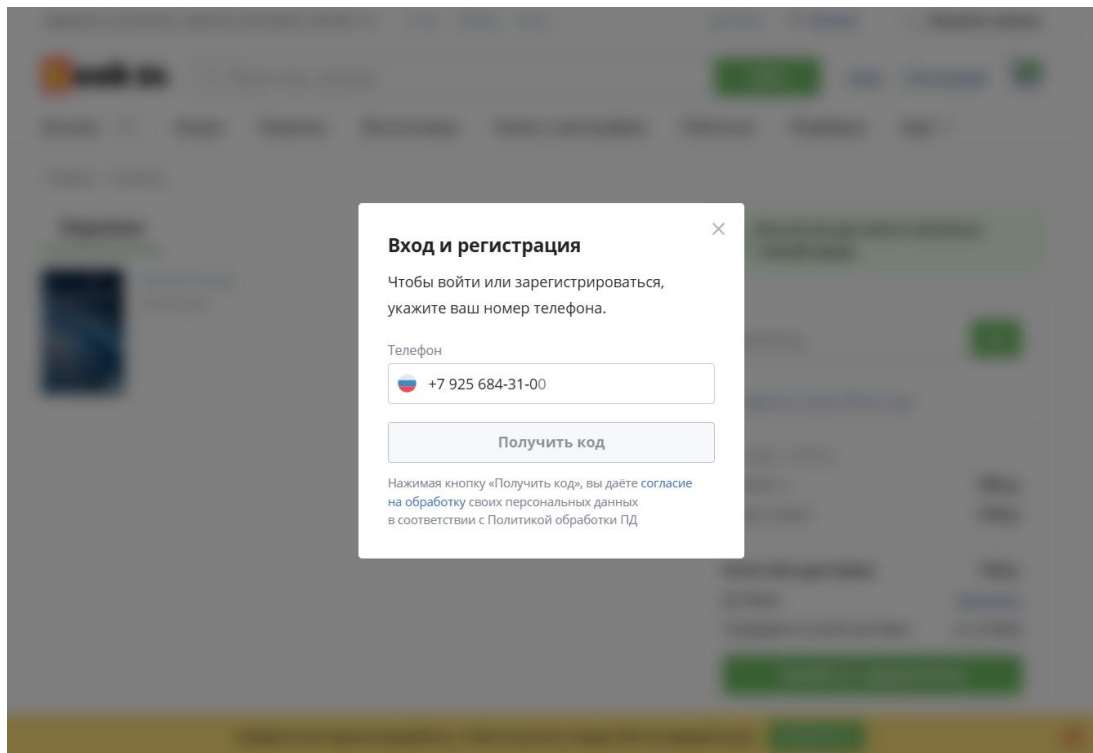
Вход и регистрация

Чтобы войти или зарегистрироваться, укажите ваш номер телефона.

Телефон

+7 925 684-31-00

Получить код

Нажимая кнопку «Получить код», вы даёте согласие на обработку своих персональных данных в соответствии с Политикой обработки ПД